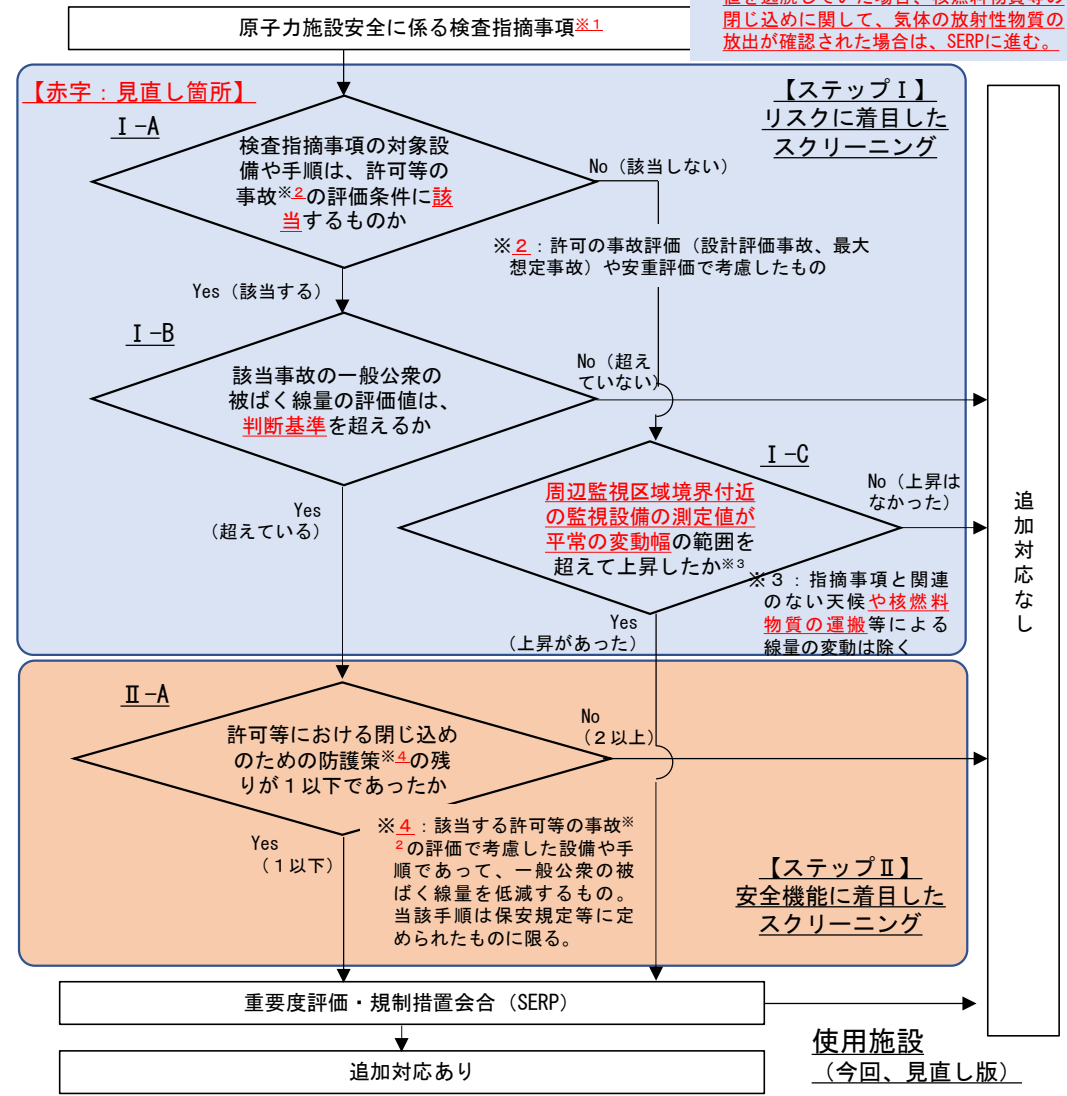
原子力施設安全に係る検査指摘事項※1

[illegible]閉じ込めに関して、気体の放射性物質の放出が確認された場合は、SERPに進む。

【赤字：見直し箇所】

【ステップⅠ】
リスクに着目したスクリーニング

Ⅰ-A
検査指摘事項の対象設備や手順は、許可等の事故※2の評価条件に該当するものか

No（該当しない）

※2：許可の事故評価（設計評価事故、最大想定事故）や安重評価で考慮したもの

Yes（該当する）

Ⅰ-B
該当事故の一般公衆の被ばく線量の評価値は、判断基準を超えるか

No（超えていない）

Yes
（超えている）

Ⅰ-C
周辺監視区域境界付近の監視設備の測定値が平常の変動幅の範囲を超えて上昇したか※3

No（上昇はなかった）

※3：指摘事項と関連のない天候や核燃料物質の運搬等による線量の変動は除く

Yes
（上昇があった）

追加対応なし

Ⅱ-A
許可等における閉じ込めのための防護策※4の残りが１以下であったか

No
（２以上）

Yes
（１以下）

※4：該当する許可等の事故※2の評価で考慮した設備や手順であって、一般公衆の被ばく線量を低減するもの。当該手順は保安規定等に定められたものに限る。

【ステップⅡ】
安全機能に着目したスクリーニング

重要度評価・規制措置会合（SERP）

追加対応あり

使用施設
（今回、見直し版）